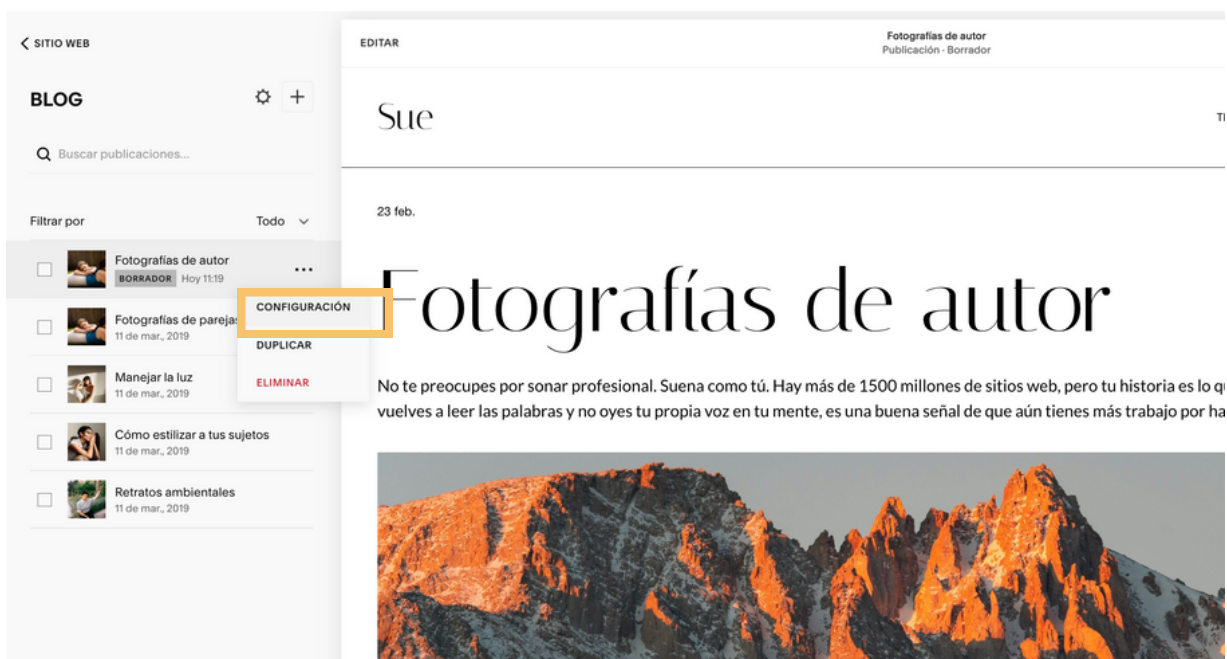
< SITIO WEB

BLOG

Buscar publicaciones...

Filtrar por Todo

Fotografías de autor
BORRADOR Hoy 11:19

Fotografías de parejas
11 de mar., 2019

Manejar la luz
11 de mar., 2019

Cómo estilizar a tus sujetos
11 de mar., 2019

Retratos ambientales
11 de mar., 2019

CONFIGURACIÓN
DUPLICAR
ELIMINAR

EDITAR

Fotografías de autor
Publicación · Borrador

Sue

T

23 feb.

Fotografías de autor

No te preocupes por sonar profesional. Suena como tú. Hay más de 1500 millones de sitios web, pero tu historia es lo q vuelves a leer las palabras y no oyes tu propia voz en tu mente, es una buena señal de que aún tienes más trabajo por ha